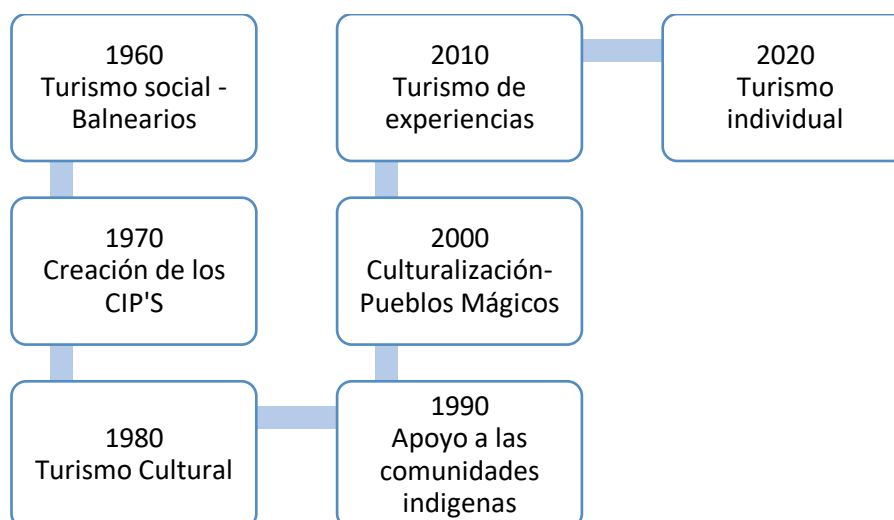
1960
Turismo social - Balnearios

1970
Creación de los CIP'S

1980
Turismo Cultural

1990
Apoyo a las comunidades indigenas

2000
Culturalización-Pueblos Mágicos

2010
Turismo de experiencias

2020
Turismo individual